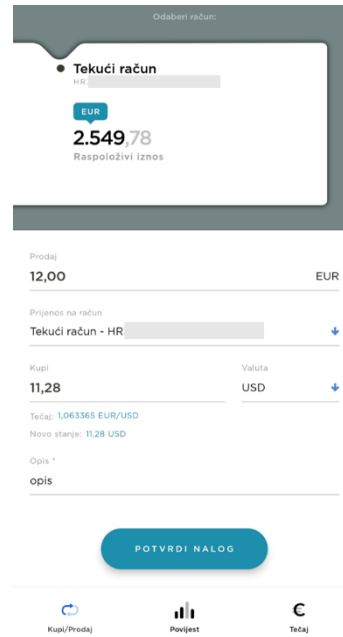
Odaberi račun:

Tekući račun
HR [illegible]

EUR
2.549,78
Raspoloživi iznos

Prodaj
12,00 EUR

Prijenos na račun
Tekući račun - HR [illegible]

Kupi
11,28

Valuta
USD

Tečaj: 1,063365 EUR/USD
Novo stanje: 11,28 USD

Opis *
opis

POTVRDI NALOG

Kupi/Prodaj
Povijest
Tečaj